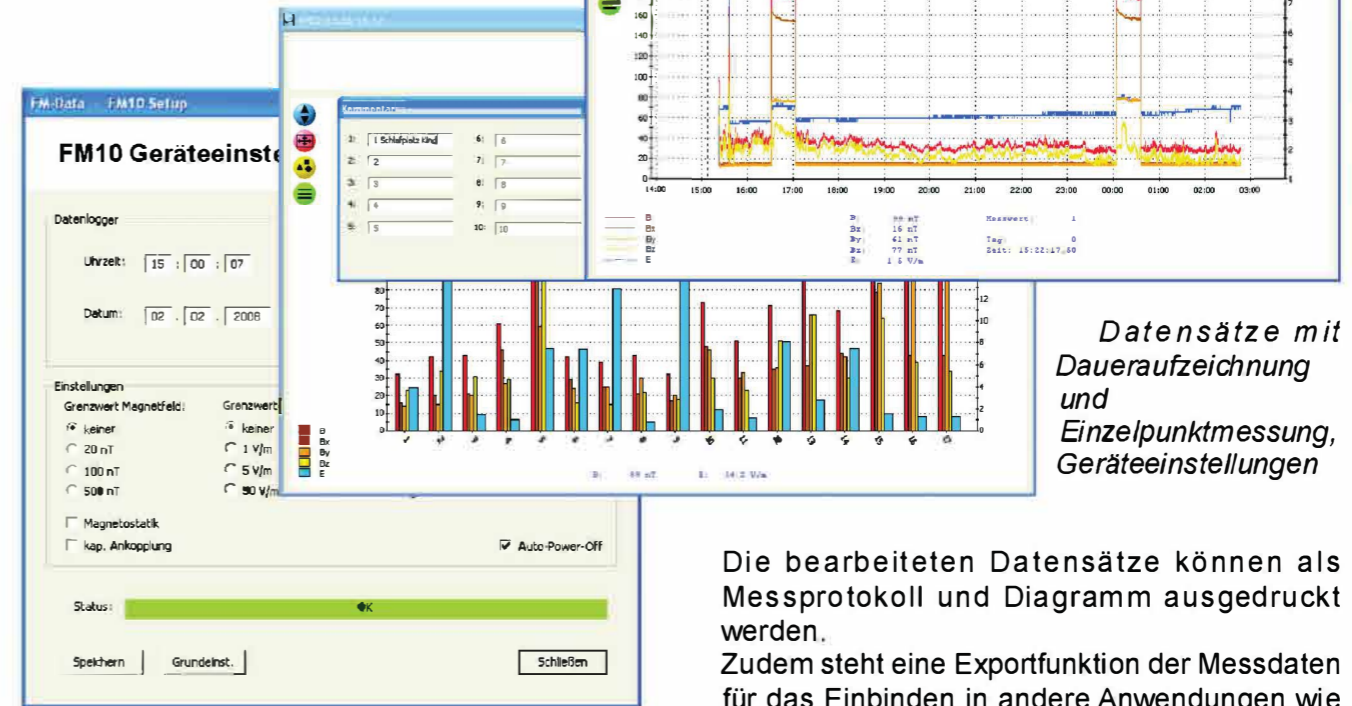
FM-Data FM10 Setup

FM10 Geräteeinste

Datenlogger

Uhrzeit: 15 : 00 : 07

Datum: 02 . 02 . 2006

Einstellungen

Grenzwert Magnetfeld:

keiner

20 nT

100 nT

500 nT

Grenzwert

keiner

1 V/m

5 V/m

90 V/m

Magnetostatik

kap. Ankopplung

Auto-Power-Off

Status:

OK

Speichern

Grundeinst.

Schließen

Kommentare

1: 1 Schlafplatz Kind

2: 2

3: 3

4: 4

5: 5

6: 6

7: 7

8: 8

9: 9

10: 10

160
140
120
100
80
60
40
20
0

14:00 15:00 16:00 17:00 18:00 19:00 20:00 21:00 22:00 23:00 00:00 01:00 02:00 03:00

B
Bx
By
Bz
E

B: 99 nT
Bx: 16 nT
By: 61 nT
Bz: 77 nT
E: 1 5 V/m

Messwert: 1

Tag: 0
Zeit: 15:22:17,60

80
70
60
50
40
30
20
10
0

12
10
8
6
4
2
0

B
Bx
By
Bz
E

B: 99 nT E: 14.2 V/m

Datensätze mit Daueraufzeichnung und Einzelpunktmessung, Geräteeinstellungen

Die bearbeiteten Datensätze können als Messprotokoll und Diagramm ausgedruckt werden.

Zudem steht eine Exportfunktion der Messdaten für das Einbinden in andere Anwendungen wie